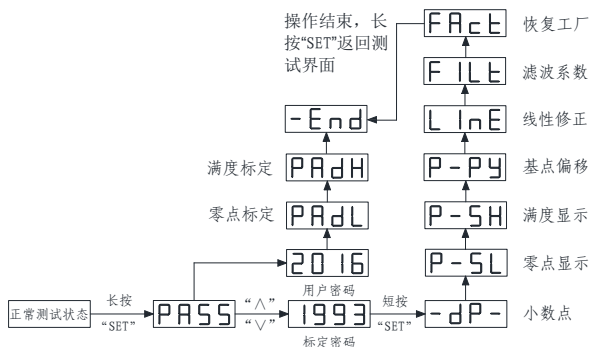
操作结束，长按“SET”返回测试界面

FAct 恢复工厂

FILt 滤波系数

LInE 线性修正

P-PY 基点偏移

P-SH 满度显示

P-SL 零点显示

-dP- 小数点

-End

满度标定 PAdH

零点标定 PAdL

2016

用户密码

正常测试状态 长按 “SET” PASS “∧” “∨” 1993 短按 “SET”

标定密码